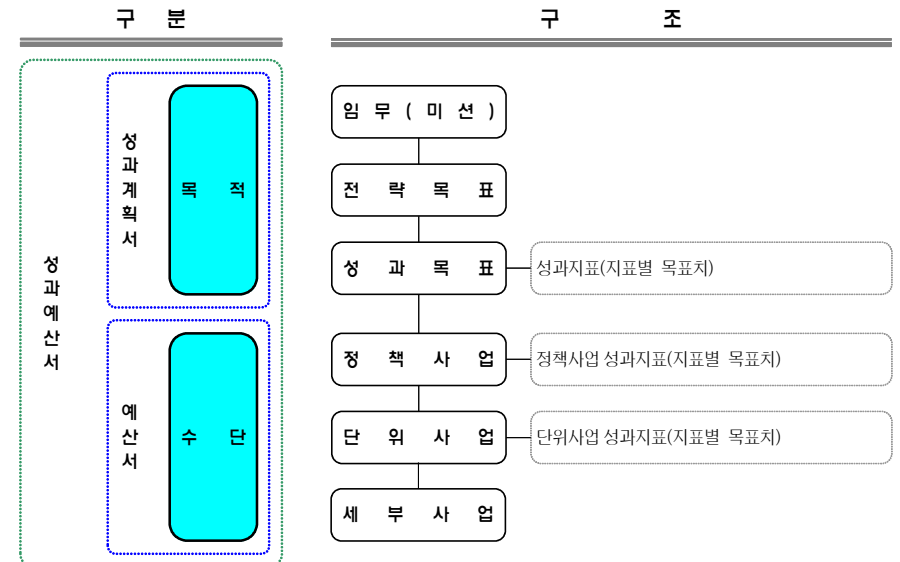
| 구 분 | 구 조 |
|---|---|

성과예산서

성과계획서

목 적

예산서

수 단

임 무 ( 미 션 )

전 략 목 표

성 과 목 표

성과지표(지표별 목표치)

정 책 사 업

정책사업 성과지표(지표별 목표치)

단 위 사 업

단위사업 성과지표(지표별 목표치)

세 부 사 업